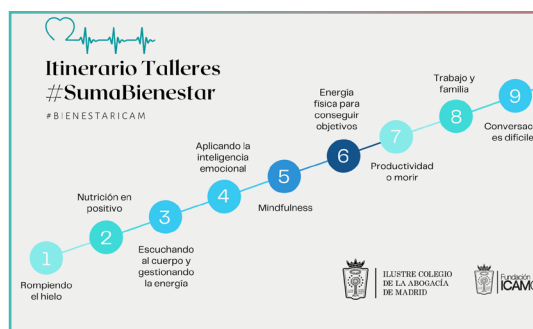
Itinerario Talleres
#SumaBienestar

#BIENESTARICAM

1
Rompiendo el hielo

2
Nutrición en positivo

3
Escuchando al cuerpo y gestionando la energía

4
Aplicando la inteligencia emocional

5
Mindfulness

6
Energía física para conseguir objetivos

7
Productividad o morir

8
Trabajo y familia

9
Conversac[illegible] es difícile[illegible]

ILUSTRE COLEGIO DE LA ABOGACÍA DE MADRID

Fundación ICAM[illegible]